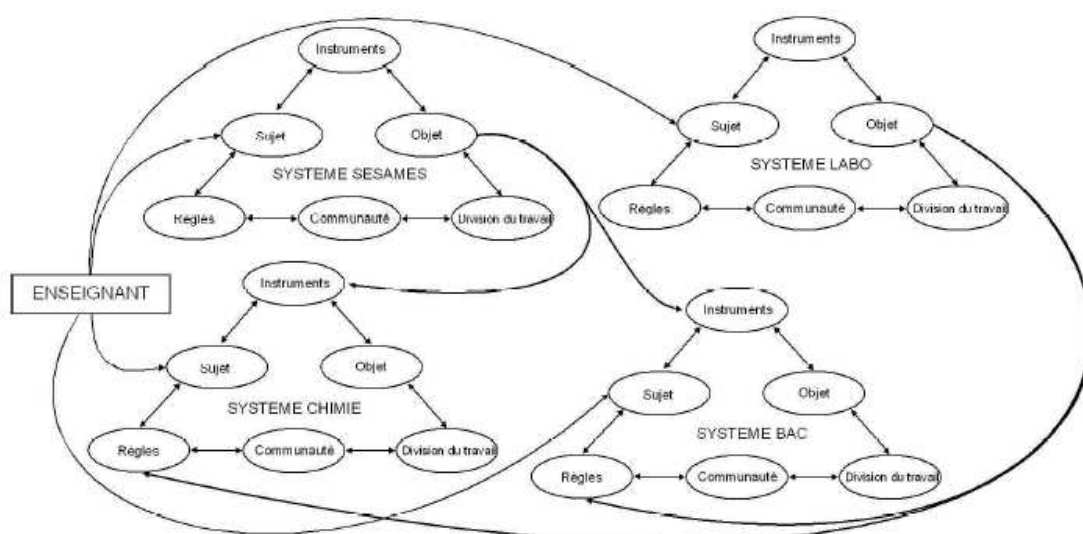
Instruments

Sujet

Objet

SYSTEME SESAMES

Règles

Communauté

Division du travail

Instruments

Sujet

Objet

SYSTEME LABO

Règles

Communauté

Division du travail

ENSEIGNANT

Instruments

Sujet

Objet

SYSTEME CHIMIE

Règles

Communauté

Division du travail

Instruments

Sujet

Objet

SYSTEME BAC

Règles

Communauté

Division du travail